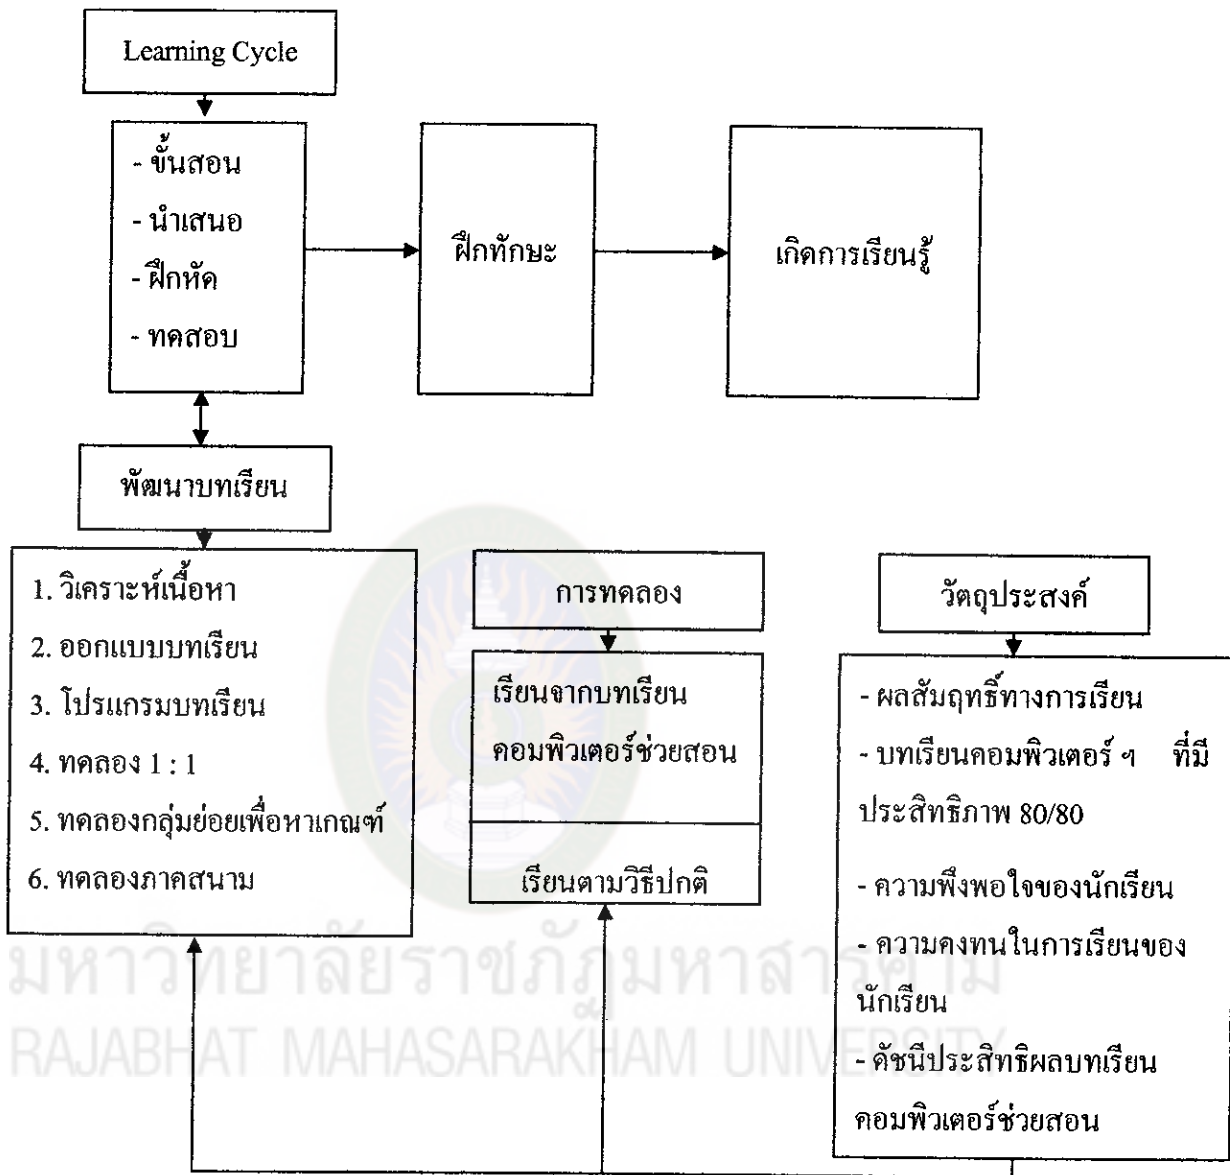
Learning Cycle

- ขั้นสอน
- นำเสนอ
- ฝึกหัด
- ทดสอบ

ฝึกทักษะ

เกิดการเรียนรู้

พัฒนาบทเรียน

1. วิเคราะห์เนื้อหา
2. ออกแบบบทเรียน
3. โปรแกรมบทเรียน
4. ทดลอง 1 : 1
5. ทดลองกลุ่มย่อยเพื่อหาเกณฑ์
6. ทดลองภาคสนาม

การทดลอง

เรียนจากบทเรียนคอมพิวเตอร์ช่วยสอน

เรียนตามวิธีปกติ

วัตถุประสงค์

- ผลสัมฤทธิ์ทางการเรียน
- บทเรียนคอมพิวเตอร์ ฯ ที่มีประสิทธิภาพ 80/80
- ความพึงพอใจของนักเรียน
- ความคงทนในการเรียนของนักเรียน
- ดัชนีประสิทธิผลบทเรียนคอมพิวเตอร์ช่วยสอน

มหาวิทยาลัยราชภัฏมหาสารคาม
RAJABHAT MAHASARAKHAM UNIVERSITY